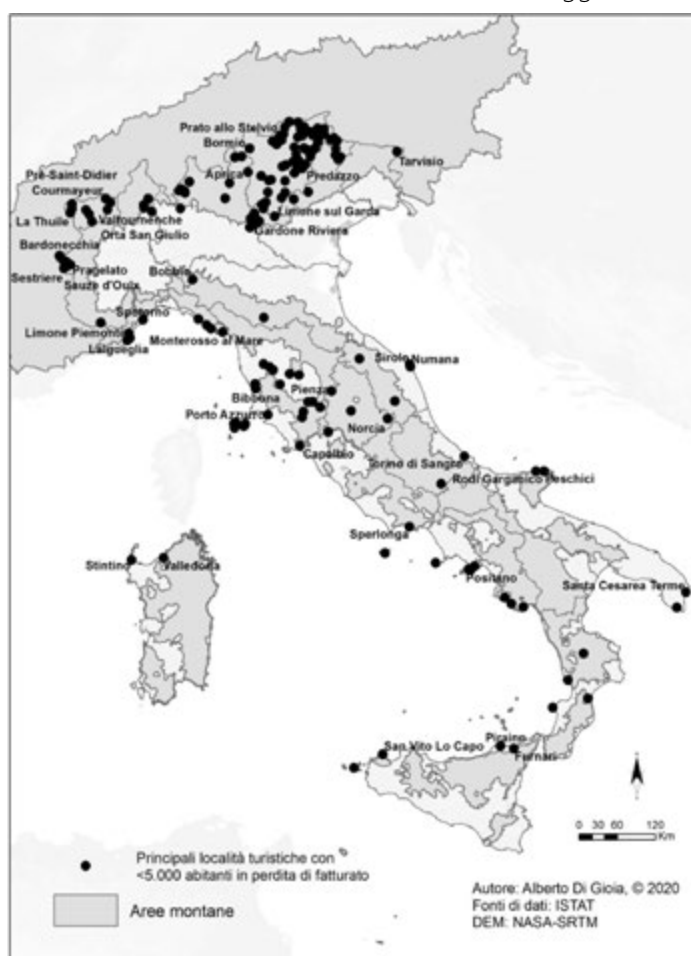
Prato allo Stelvio
Bormio
Tarvisio
Pré-Saint-Didier
Courmayeur
Aprica
Predazzo
La Thuile
Valtournenche
Limone sul Garda
Orta San Giulio
Gardone Riviera
Bardonecchia
Sestriere
Pragelato
Sauze d'Oulx
Bobbio
Limone Piemonte
Spotorno
Laigueglia
Monterosso al Mare
Sirolo
Numana
Pienza
Bibbona
Porto Azzurro
Norcia
Capalbio
Torino di Sangro
Rodi Garganico
Peschici
Sperlonga
Stintino
Valledoria
Positano
Santa Cesarea Terme
San Vito Lo Capo
Pizzino
Furnari

0 30 60 120 Km

Principali località turistiche con <5.000 abitanti in perdita di fatturato
Aree montane

Autore: Alberto Di Gioia, © 2020
Fonti di dati: ISTAT
DEM: NASA-SRTM